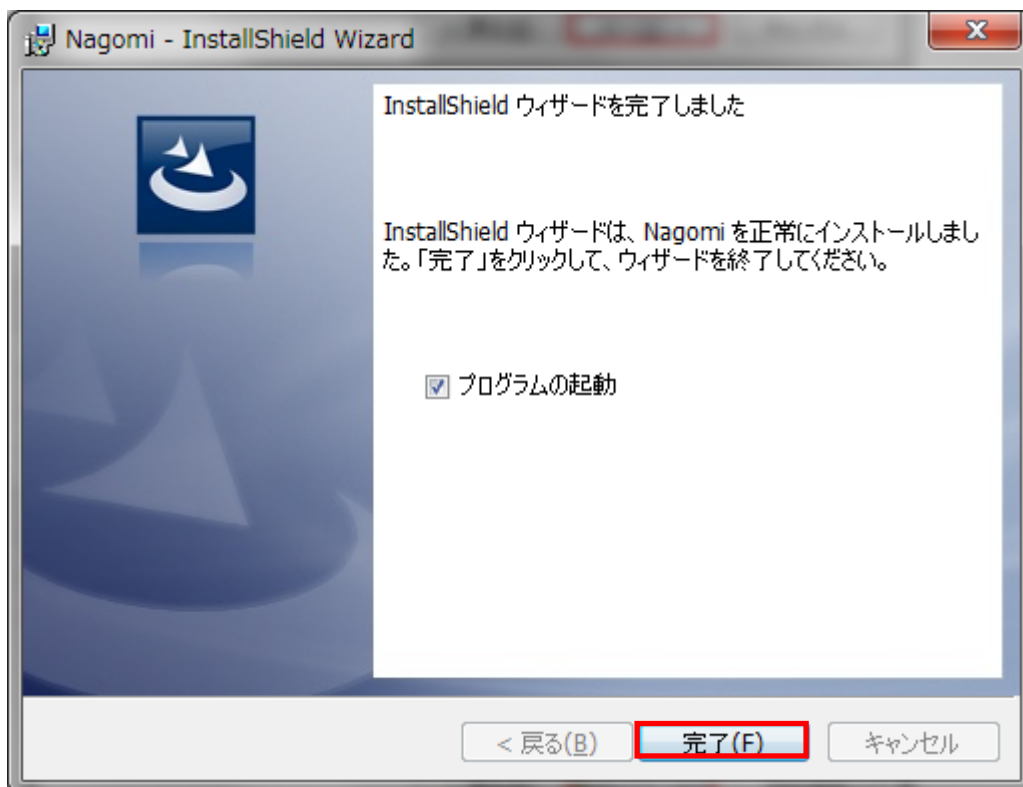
Nagomi - InstallShield Wizard

InstallShield ウィザードを完了しました

InstallShield ウィザードは、Nagomi を正常にインストールしました。「完了」をクリックして、ウィザードを終了してください。

プログラムの起動

< 戻る(B)
完了(F)
キャンセル